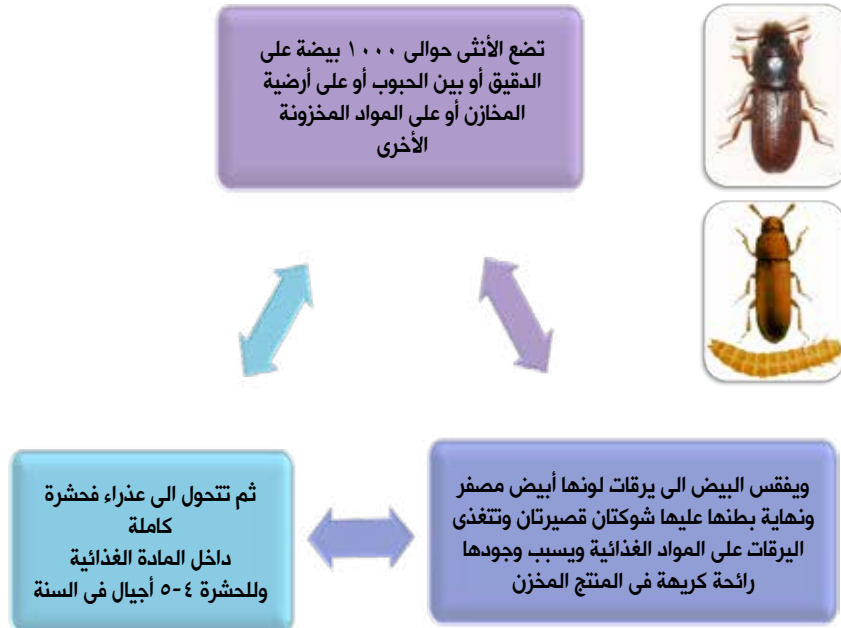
تضع الأنثى حوالى ١٠٠٠ بيضة على الدقيق أو بين الحبوب أو على أرضية المخازن أو على المواد المخزونة الأخرى

ويفقس البيض الى يرقات لونها أبيض مصفر ونهاية بطنها عليها شوكتان قصيرتان وتتغذى اليرقات على المواد الغذائية ويسبب وجودها رائحة كريهة فى المنتج المخزن

ثم تتحول الى عذراء فحشرة كاملة
داخل المادة الغذائية
وللحشرة ٤-٥ أجيال فى السنة